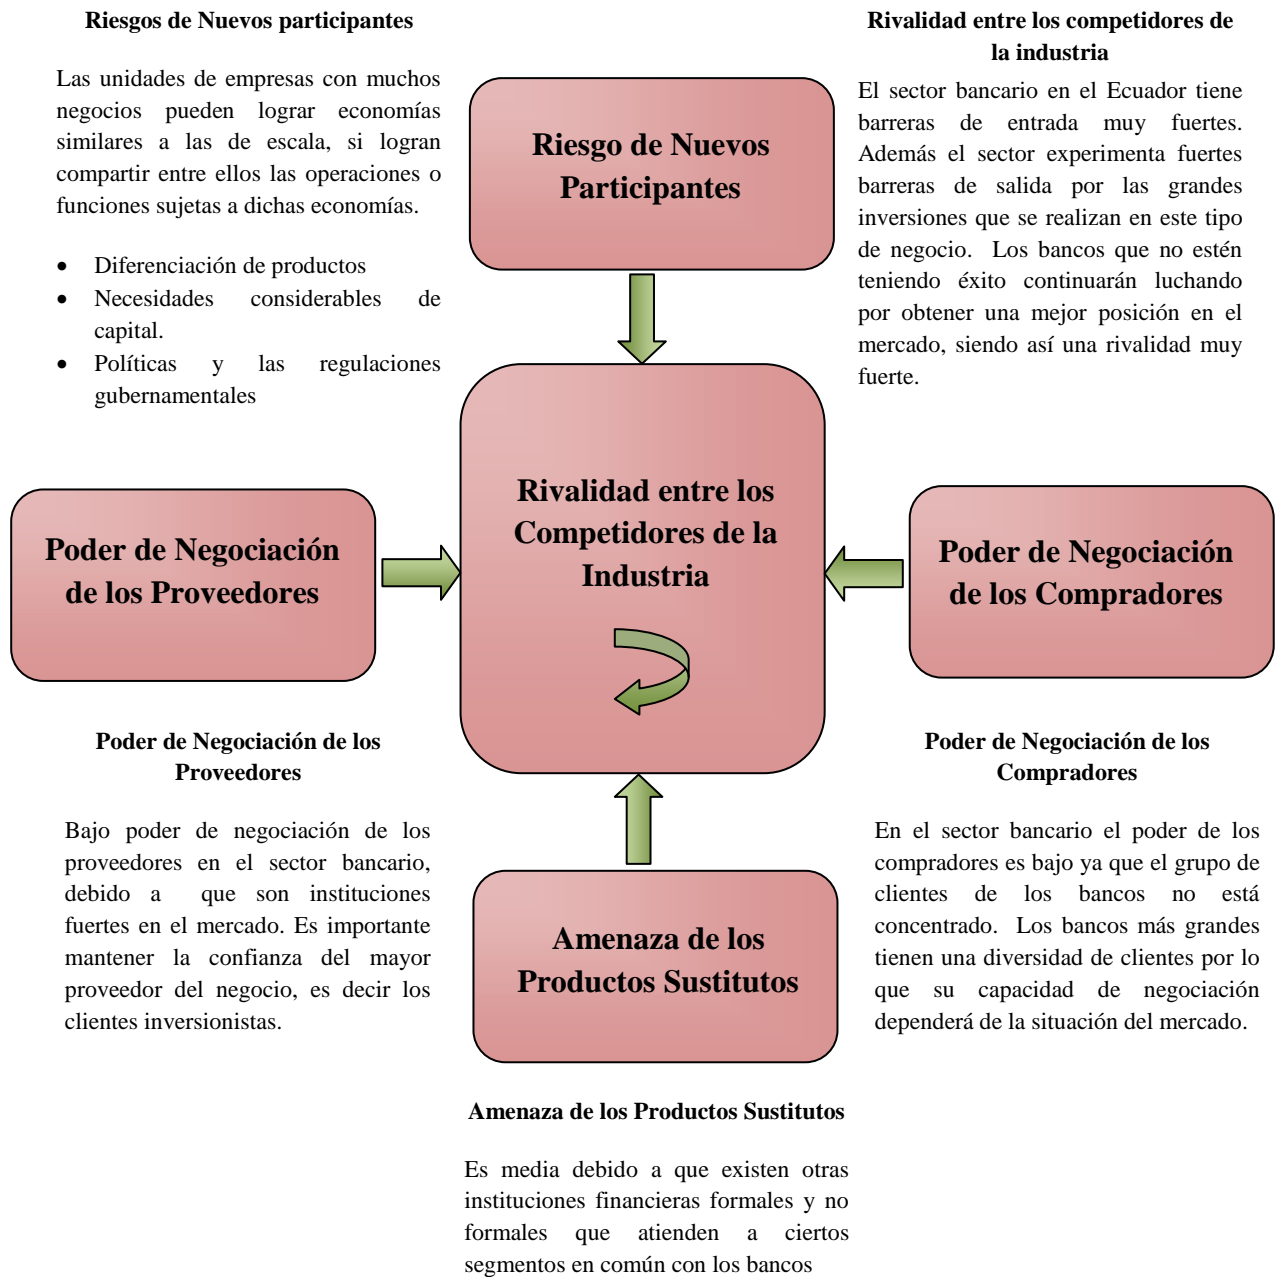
Riesgos de Nuevos participantes

Las unidades de empresas con muchos negocios pueden lograr economías similares a las de escala, si logran compartir entre ellos las operaciones o funciones sujetas a dichas economías.

- Diferenciación de productos
- Necesidades considerables de capital.
- Políticas y las regulaciones gubernamentales

Riesgo de Nuevos Participantes

Rivalidad entre los competidores de la industria

El sector bancario en el Ecuador tiene barreras de entrada muy fuertes. Además el sector experimenta fuertes barreras de salida por las grandes inversiones que se realizan en este tipo de negocio. Los bancos que no estén teniendo éxito continuarán luchando por obtener una mejor posición en el mercado, siendo así una rivalidad muy fuerte.

Poder de Negociación de los Proveedores

Rivalidad entre los Competidores de la Industria

Poder de Negociación de los Compradores

Poder de Negociación de los Proveedores

Bajo poder de negociación de los proveedores en el sector bancario, debido a que son instituciones fuertes en el mercado. Es importante mantener la confianza del mayor proveedor del negocio, es decir los clientes inversionistas.

Amenaza de los Productos Sustitutos

Poder de Negociación de los Compradores

En el sector bancario el poder de los compradores es bajo ya que el grupo de clientes de los bancos no está concentrado. Los bancos más grandes tienen una diversidad de clientes por lo que su capacidad de negociación dependerá de la situación del mercado.

Amenaza de los Productos Sustitutos

Es media debido a que existen otras instituciones financieras formales y no formales que atienden a ciertos segmentos en común con los bancos